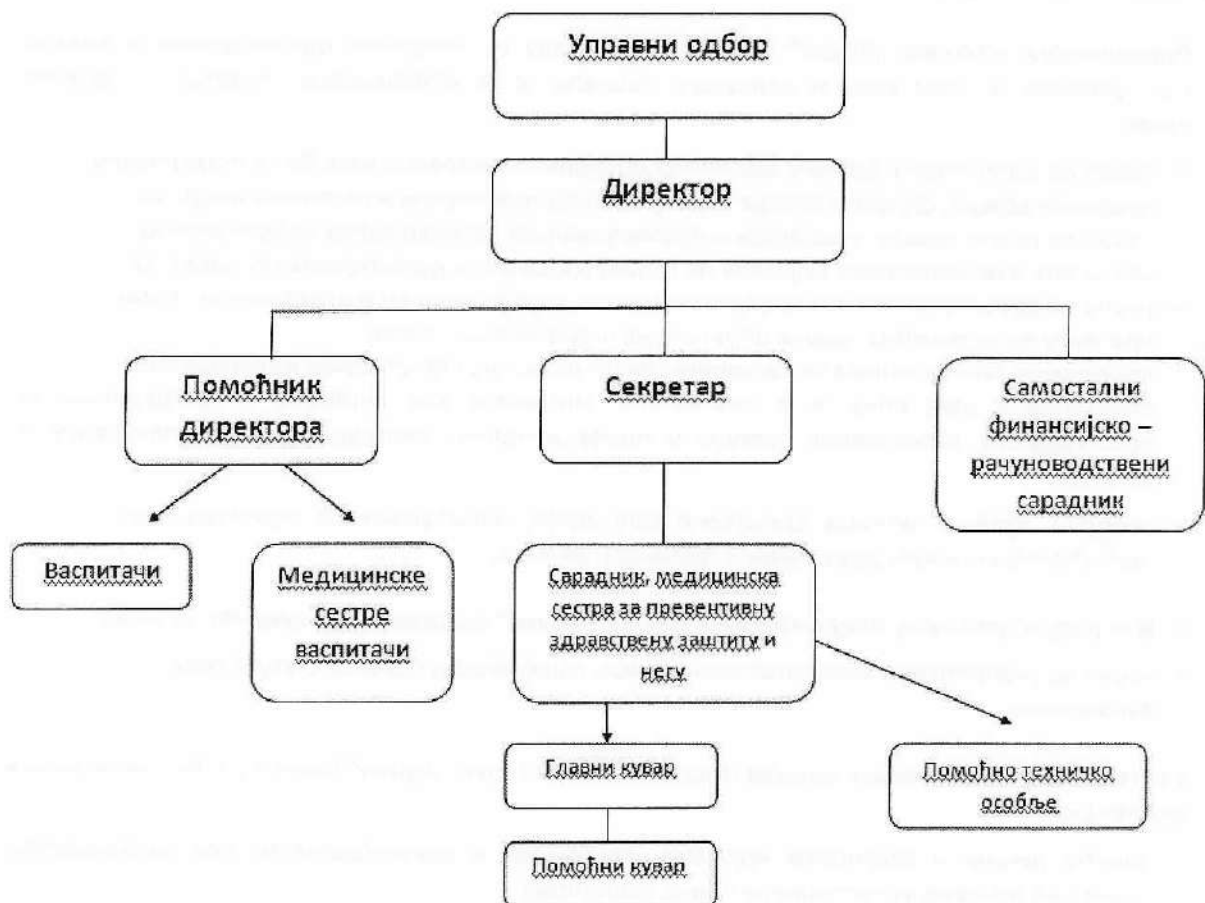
Управни одбор

Директор

Помоћник директора

Секретар

Самостални финансијско – рачуноводствени сарадник

Васпитачи

Медицинске сестре васпитачи

Сарадник, медицинска сестра за превентивну здравствену заштиту и негу

Главни кувар

Помоћно техничко особље

Помоћни кувар